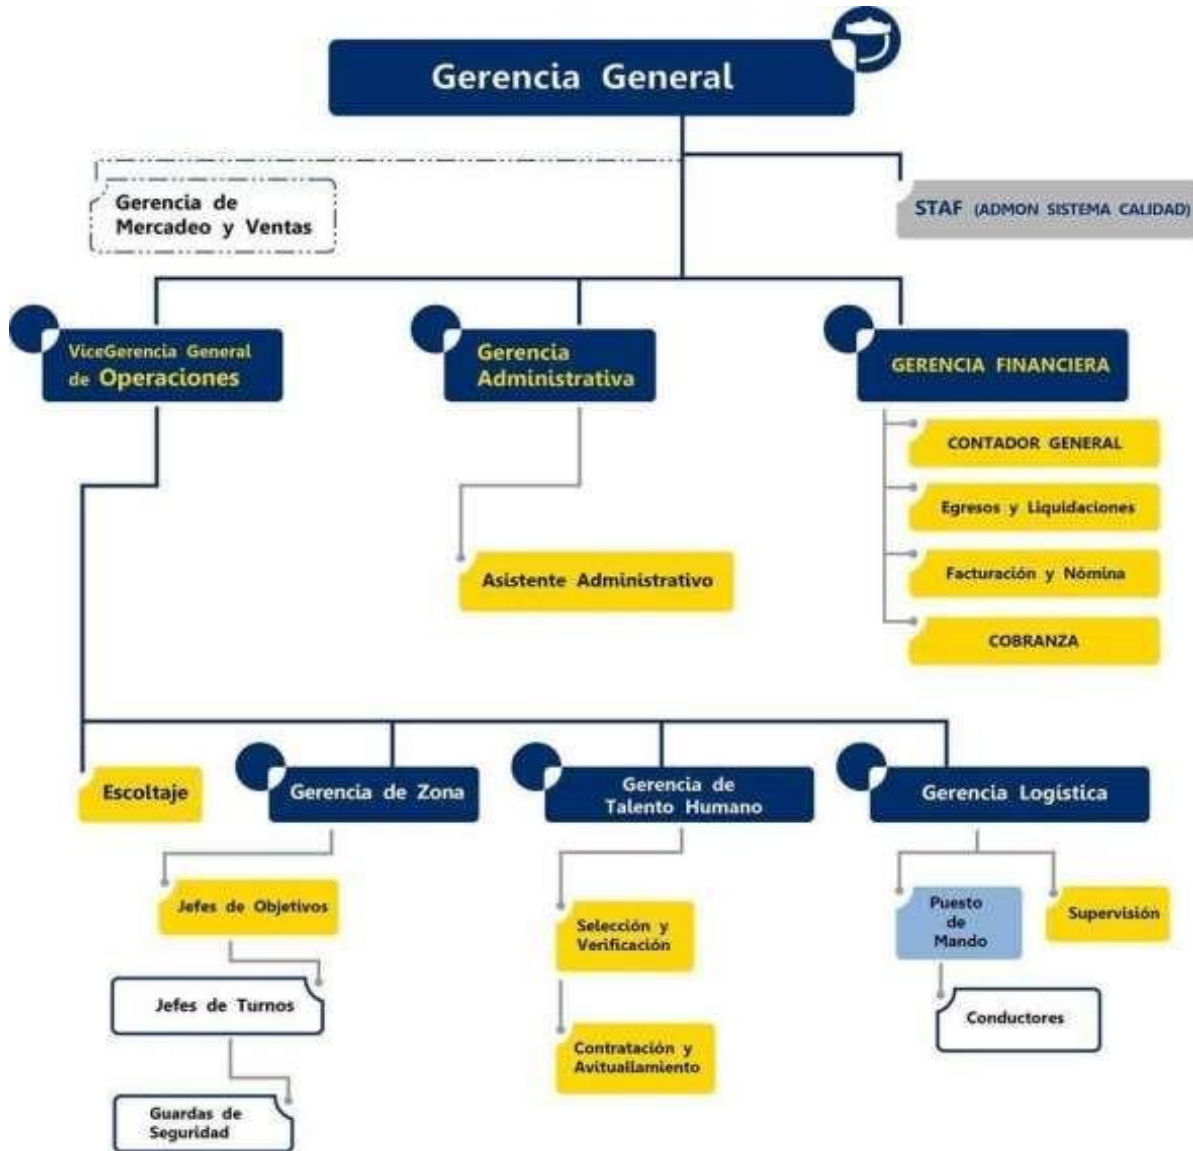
Gerencia General

Gerencia de Mercadeo y Ventas

STAF (ADMON SISTEMA CALIDAD)

ViceGerencia General de Operaciones

Gerencia Administrativa

GERENCIA FINANCIERA

CONTADOR GENERAL

Egresos y Liquidaciones

Facturación y Nómina

COBRANZA

Asistente Administrativo

Escoltaje

Gerencia de Zona

Gerencia de Talento Humano

Gerencia Logística

Jefes de Objetivos

Jefes de Turnos

Guardas de Seguridad

Selección y Verificación

Contratación y Avituallamiento

Puesto de Mando

Supervisión

Conductores